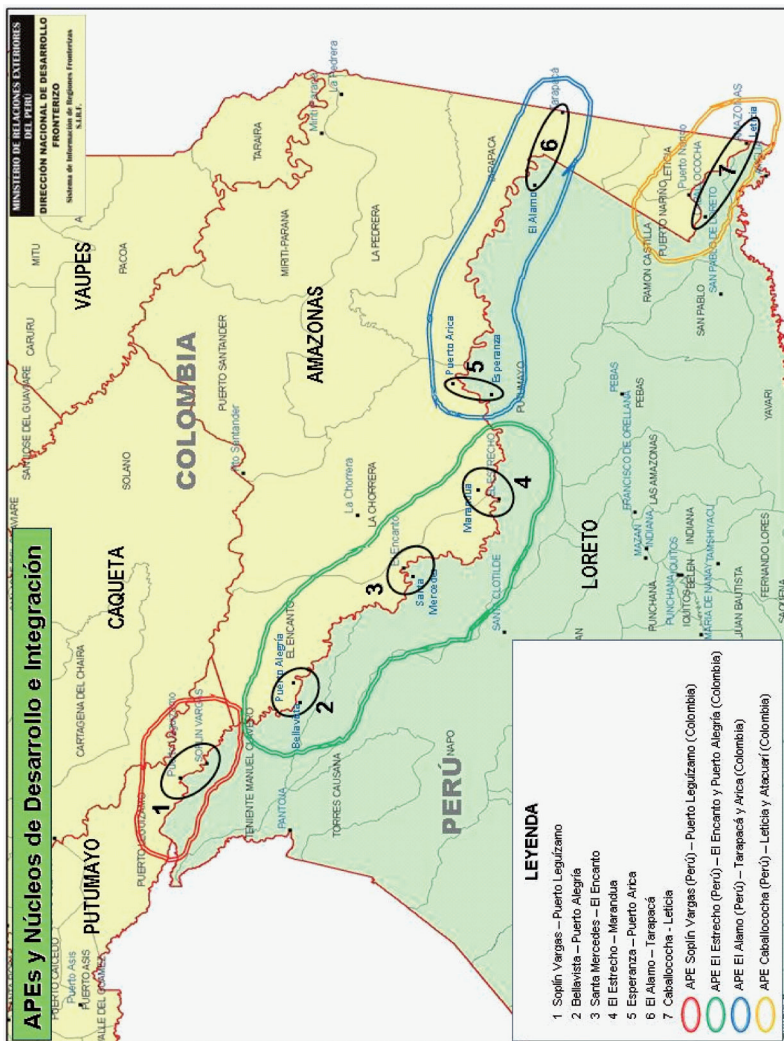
APEs y Núcleos de Desarrollo e Integración

MINISTERIO DE RELACIONES EXTERIORES DEL PERÚ
DIRECCIÓN NACIONAL DE DESARROLLO FRONTERIZO
Sistema de Información de Regiones Fronterizas S.I.R.F.

LEYENDA
1 Soplín Vargas – Puerto Leguízamo
2 Bellavista – Puerto Alegría
3 Santa Mercedes – El Encanto
4 El Estrecho – Marandua
5 Esperanza – Puerto Arica
6 El Alamo – Tarapacá
7 Caballococha - Leticia
APE Soplín Vargas (Perú) – Puerto Leguízamo (Colombia)
APE El Estrecho (Perú) – El Encanto y Puerto Alegría (Colombia)
APE El Alamo (Perú) – Tarapacá y Arica (Colombia)
APE Caballococha (Perú) – Leticia y Atacuari (Colombia)

COLOMBIA
PERÚ
PUTUMAYO
CAQUETA
AMAZONAS
VAUPES
LORETO
PUERTO CAICEDO
Puerto Asis
PUERTO ASIS
VALLE DEL GUAMUEZ
PUERTO LEGUIZAMO
CARTAGENA DEL CHAIRA
SOLANO
SAN JOSE DEL GUAVIARE
CARURU
MITU
PACOA
TARAIRA
MIRITI-PARANA
Mirití-Paraná
La Pedrera
LA PEDRERA
PUERTO SANTANDER
Pto Santander
La Chorrera
LA CHORRERA
EL ENCANTO
El Encanto
Puerto Alegría
Bellavista
Soplín Vargas
SOPLIN VARGAS
TENIENTE MANUEL CLAVERO
PANTOJA
TORRES CAUSANA
NAPO
Santa Mercedes
SANTA CLOTILDE
Marandua
EL ESTRECHO
Puerto Arica
Esperanza
PUTUMAYO
TARAPACA
Tarapacá
El Alamo
PEBAS
FRANCISCO DE ORELLANA
LAS AMAZONAS
MAZAN
INDIANA
PUNCHANA
QUITOS
IQUITOS
BELEN
MARIA DE NANAY
TAMSHIYACU
JUAN BAUTISTA
FERNANDO LORES
SAQUENA
YAVARI
SAN PABLO
RAMON CASTILLA
SAN PABLO DE LORETO
CABALLOCOCHA
PUERTO NARIÑO
Puerto Nariño
LETICIA
Leticia
AMAZONAS
1
2
3
4
5
6
7